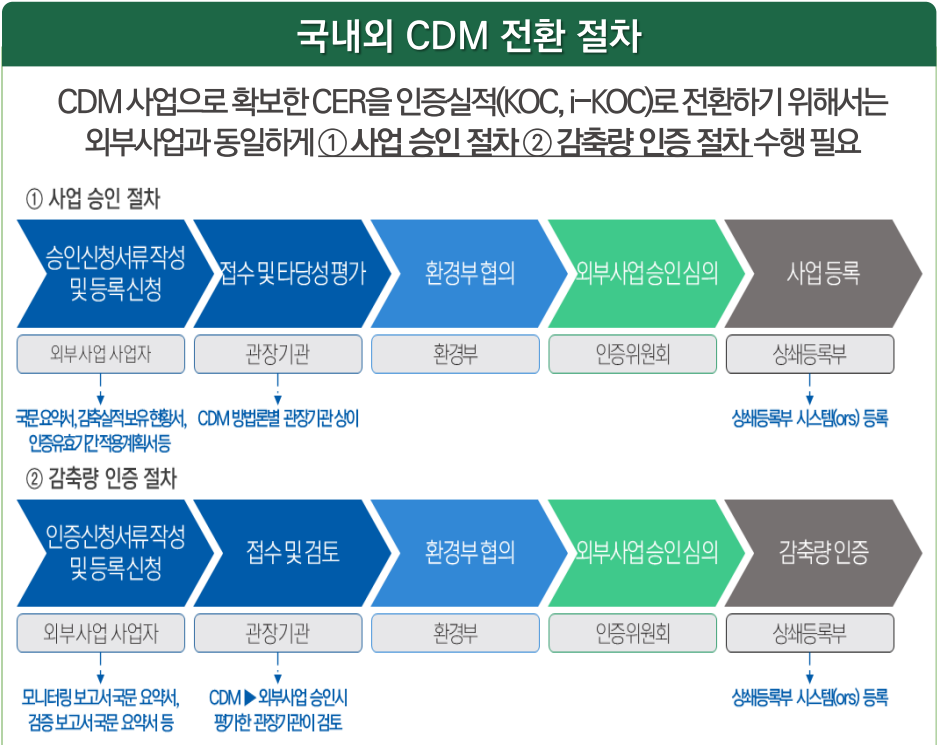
국내외 CDM 전환 절차

CDM 사업으로 확보한 CER을 인증실적(KOC, i-KOC)로 전환하기 위해서는 외부사업과 동일하게 ① 사업 승인 절차 ② 감축량 인증 절차 수행 필요

① 사업 승인 절차

승인신청서류 작성 및 등록신청

접수 및 타당성 평가

환경부 협의

외부사업승인심의

사업 등록

외부사업 사업자

관장기관

환경부

인증위원회

상쇄등록부

국문 요약서, 감축실적 보유현황서, 인증유효기간 적용계획서 등

CDM 방법론별 관장기관 상이

상쇄등록부 시스템(ors) 등록

② 감축량 인증 절차

인증신청서류 작성 및 등록신청

접수 및 검토

환경부 협의

외부사업승인심의

감축량 인증

외부사업 사업자

관장기관

환경부

인증위원회

상쇄등록부

모니터링 보고서 국문 요약서, 검증 보고서 국문 요약서 등

CDM ▶ 외부사업 승인시 평가한 관장기관이 검토

상쇄등록부 시스템(ors) 등록